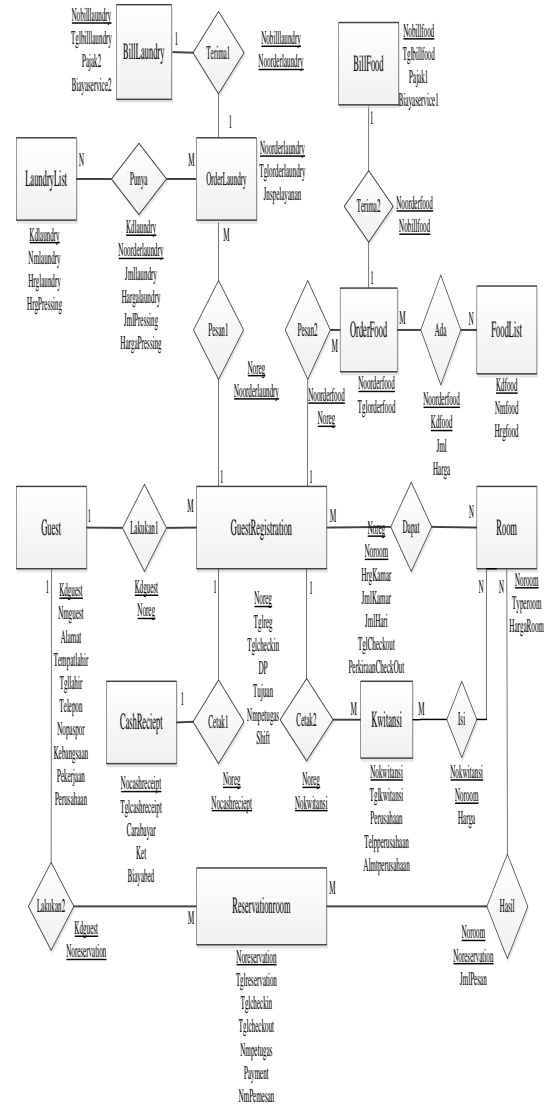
Nobilllaundry
Tglbilllaundry
Pajak2
Biayaservice2

BillLaundry

1

Terima1

Nobilllaundry
Noorderlaundry

1

Nobillfood
Tglbillfood
Pajak1
Biayaservice1

BillFood

1

LaundryList

N

Punya

M

OrderLaundry

Noorderlaundry
Tglorderlaundry
Jnspelayanan

Kdlaundry
Nmlaundry
Hrglaundry
HrgPressing

Kdlaundry
Noorderlaundry
Jmllaundry
Hargalaundry
JmlPressing
HargaPressing

M

Terima2

Noorderfood
Nobillfood

1

Pesan1

Noreg
Noorderlaundry

Pesan2

M

OrderFood

M

Ada

N

FoodList

Noorderfood
Tglorderfood

Noorderfood
Noreg

Noorderfood
Kdfood
Jml
Harga

Kdfood
Nmfood
Hrgfood

1

1

Guest

1

Lakukan1

M

GuestRegistration

M

Dapat

N

Room

1

Kdguest
Nmguest
Alamat
Tempatlahir
Tgllahir
Telepon
Nopaspor
Kebangsaan
Pekerjaan
Perusahaan

Kdguest
Noreg

1

1

Noreg
Tglreg
Tglcheckin
DP
Tujuan
Nmpetugas
Shift

Noreg
Noroom
HrgKamar
JmlKamar
JmlHari
TglCheckout
PerkiraanCheckOut

N

N

Noroom
Typeroom
HargaRoom

CashReciept

1

Cetak1

Cetak2

M

Kwitansi

M

Isi

Noreg
Nocashreciept

Noreg
Nokwitansi

Nocashreceipt
Tglcashreceipt
Carabayar
Ket
Biayabed

Nokwitansi
Tglkwitansi
Perusahaan
Telpperusahaan
Almtperusahaan

Nokwitansi
Noroom
Harga

M

Lakukan2

Kdguest
Noreservation

M

Reservationroom

M

Hasil

Noroom
Noreservation
JmlPesan

Noreservation
Tglreservation
Tglcheckin
Tglcheckout
Nmpetugas
Payment
NmPemesan